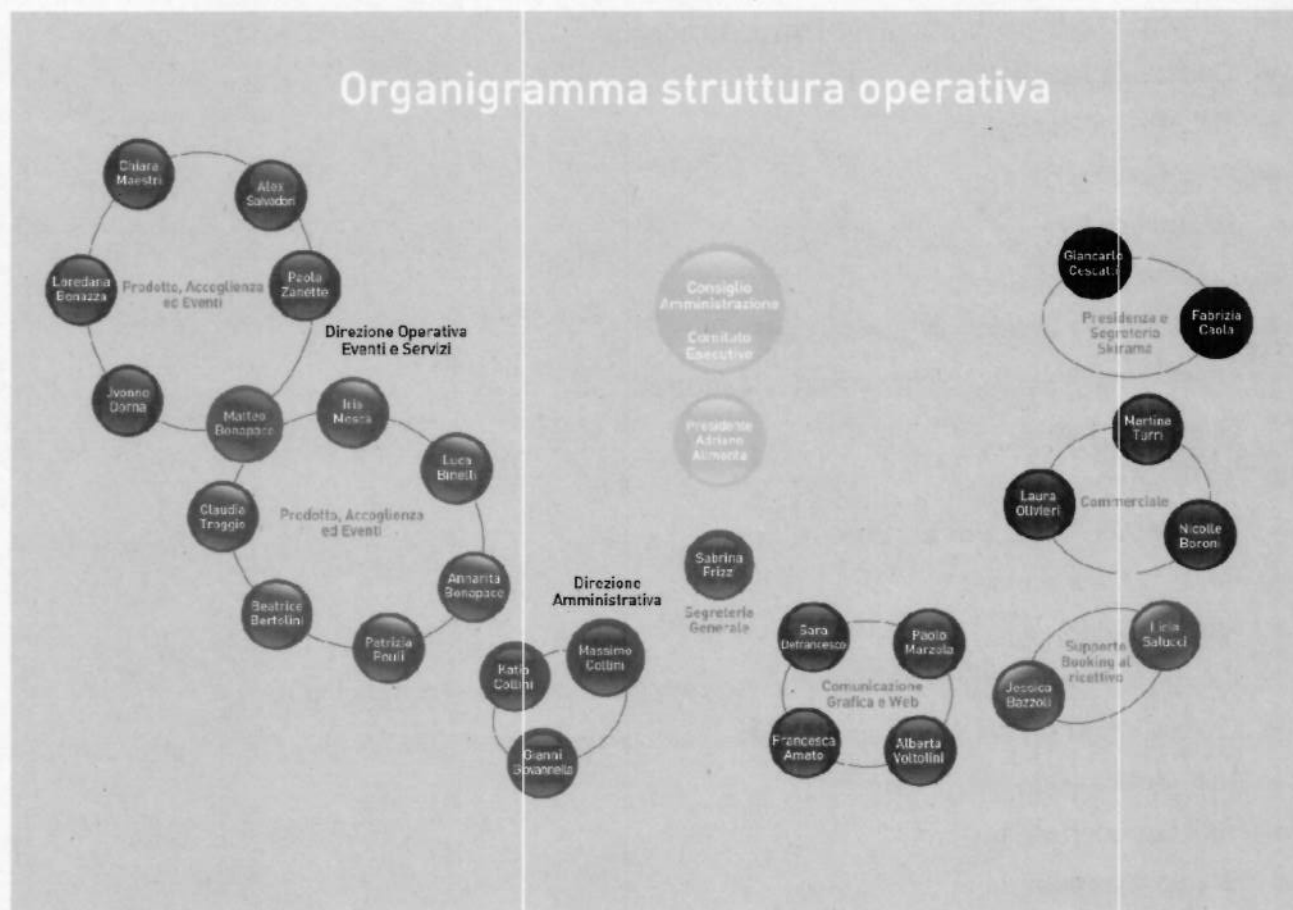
Organigramma struttura operativa

Chiara Maestri

Alex Salvadori

Loredana Bonazza

Prodotto, Accoglienza ed Eventi

Paola Zanetto

Direzione Operativa Eventi e Servizi

Jvonne Dorna

Matteo Bonapace

Iris Mosca

Luca Binelli

Claudia Traggio

Prodotto, Accoglienza ed Eventi

Annarita Bonapace

Beatrice Bertolini

Patrizia Pouli

Consiglio Amministrazione

Comitato Esecutivo

Presidente Adriano Alimonta

Sabrina Frizz

Segreteria Generale

Direzione Amministrativa

Massimo Collini

Katia Collini

Gianni Giovannella

Giancarlo Cescatti

Fabrizia Caola

Presidenza e Segreteria Skirama

Martina Turri

Laura Olivieri

Commerciale

Nicolle Boroni

Sara Defrancesco

Paolo Marzola

Comunicazione Grafica e Web

Francesca Ameto

Alberta Voltolini

Lidia Salucci

Supporto Booking al ricettivo

Jessica Bazzoli